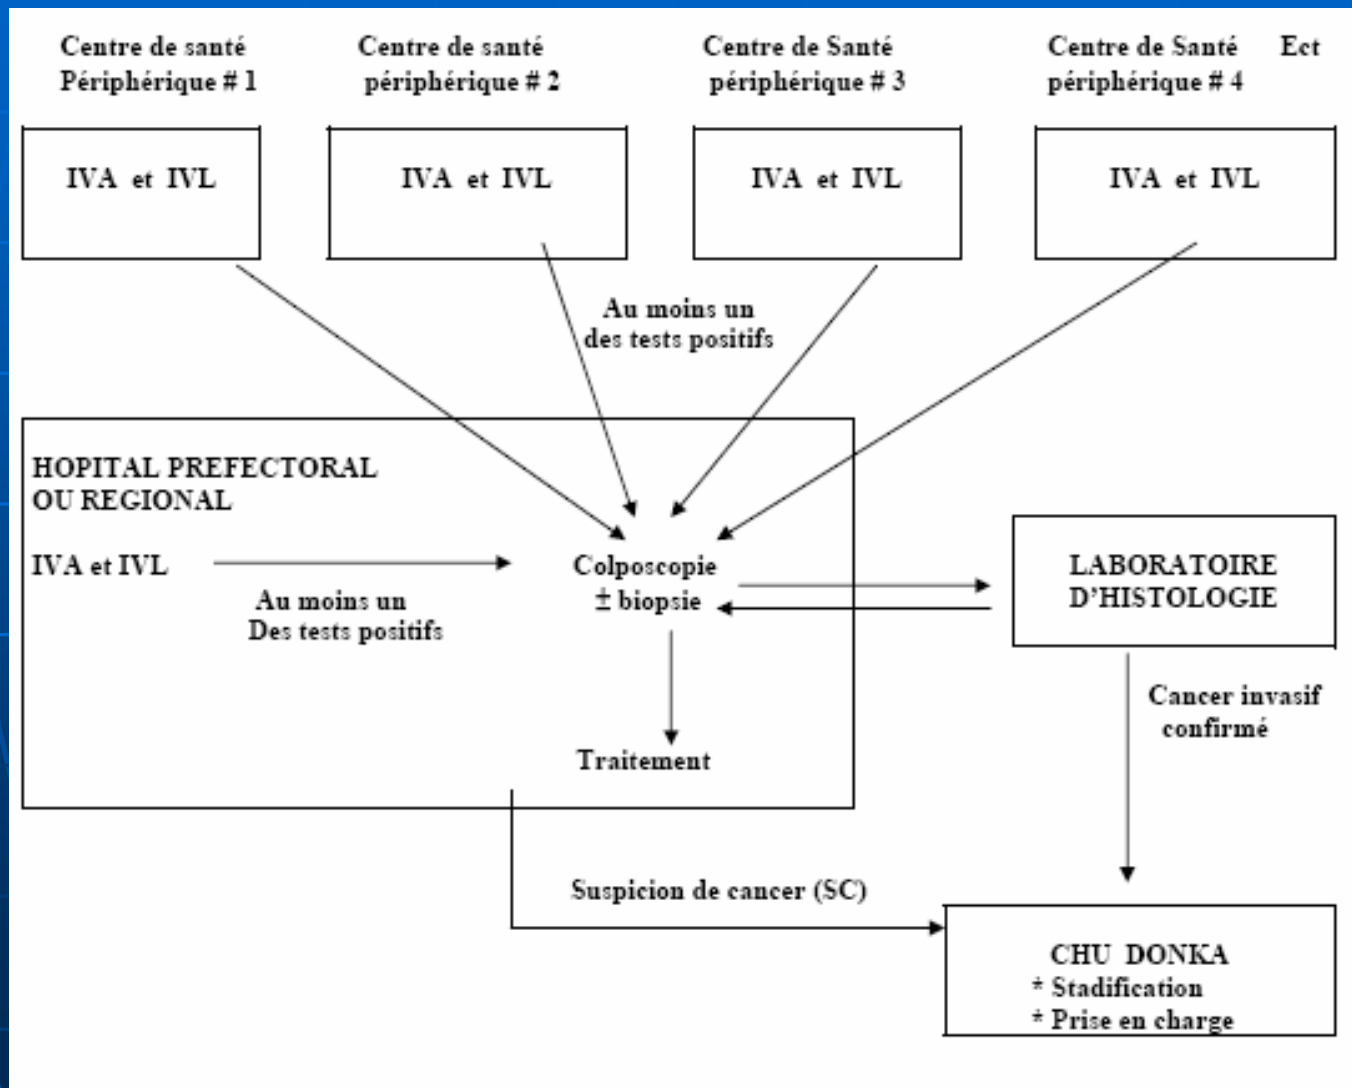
Centre de santé Périphérique # 1

Centre de santé périphérique # 2

Centre de Santé périphérique # 3

Centre de Santé périphérique # 4

Ect

IVA et IVL

IVA et IVL

IVA et IVL

IVA et IVL

Au moins un des tests positifs

HOPITAL PREFECTORAL OU REGIONAL

IVA et IVL

Au moins un Des tests positifs

Colposcopie $\pm$ biopsie

Traitement

LABORATOIRE D'HISTOLOGIE

Cancer invasif confirmé

Suspicion de cancer (SC)

CHU DONKA
* Stadification
* Prise en charge